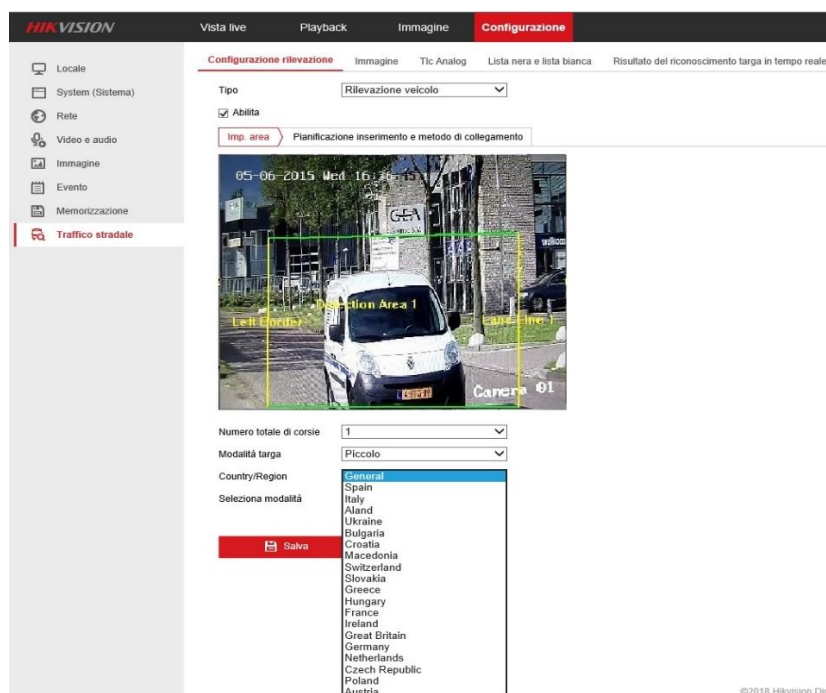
HIKVISION

Vista live
Playback
Immagine
Configurazione

Locale
System (Sistema)
Rete
Video e audio
Immagine
Evento
Memorizzazione
Traffico stradale

Configurazione rilevazione
Immagine
Tlc Analog
Lista nera e lista bianca
Risultato del riconoscimento targa in tempo reale

Tipo
Rilevazione veicolo

Abilita

Imp. area
Pianificazione inserimento e metodo di collegamento

05-06-2015 Wed 16:16:45

GEA

Detection Area 1
Left Border
Lane Line 1
Camera 01

Numero totale di corsie
1
Modalità targa
Piccolo
Country/Region
Seleziona modalità

General
Spain
Italy
Aland
Ukraine
Bulgaria
Croatia
Macedonia
Switzerland
Slovakia
Greece
Hungary
France
Ireland
Great Britain
Germany
Netherlands
Czech Republic
Poland
Austria

Salva

©2018 Hikvision Di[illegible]